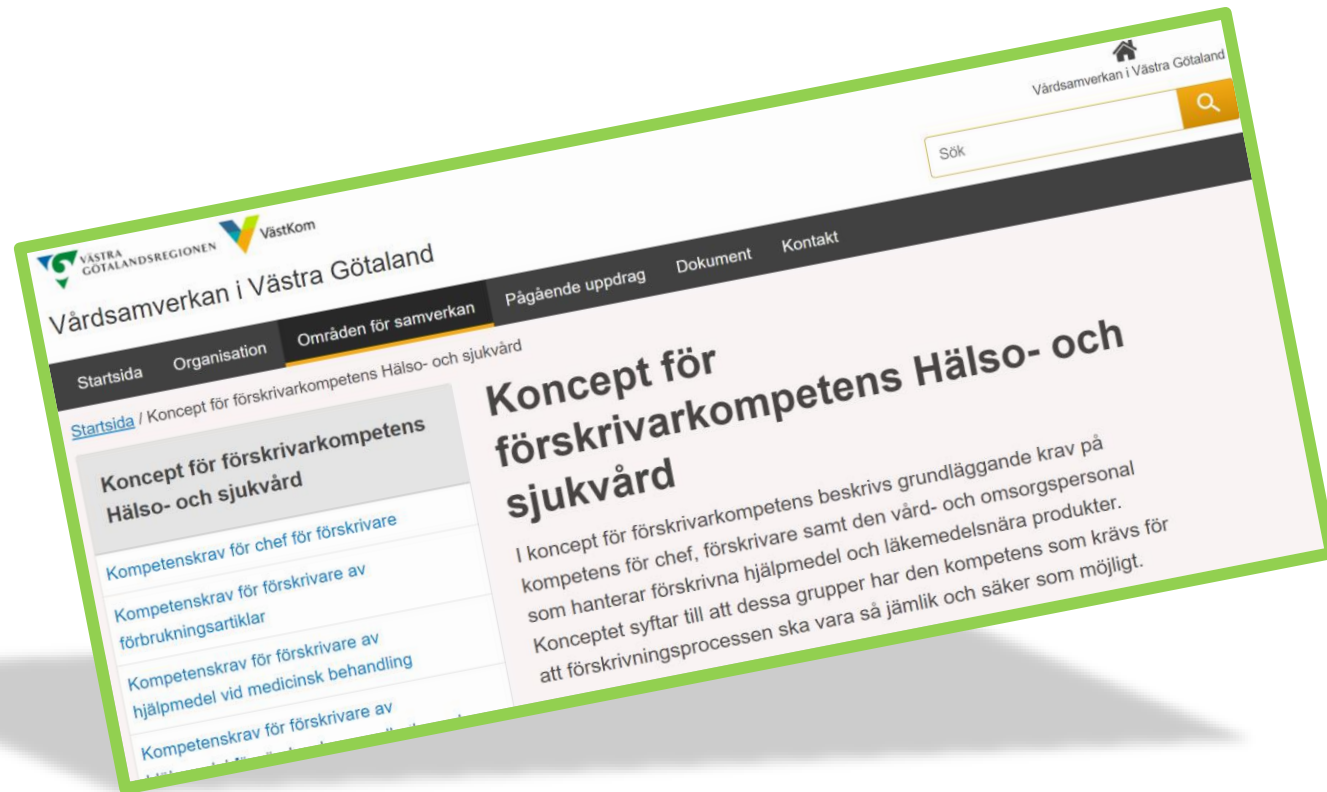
Vårdsamverkan i Västra Götaland

Sök

VÄSTRA GÖTALANDSREGIONEN

VästKom

Vårdsamverkan i Västra Götaland

Startsida Organisation Områden för samverkan Pågående uppdrag Dokument Kontakt

Startsida / Koncept för förskrivarkompetens Hälso- och sjukvård

Koncept för förskrivarkompetens Hälso- och sjukvård

Kompetenskrav för chef för förskrivare

Kompetenskrav för förskrivare av förbrukningsartiklar

Kompetenskrav för förskrivare av hjälpmedel vid medicinsk behandling

Kompetenskrav för förskrivare av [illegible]

Koncept för förskrivarkompetens Hälso- och sjukvård

I koncept för förskrivarkompetens beskrivs grundläggande krav på kompetens för chef, förskrivare samt den vård- och omsorgspersonal som hanterar förskrivna hjälpmedel och läkemedelsnära produkter. Konceptet syftar till att dessa grupper har den kompetens som krävs för att förskrivningsprocessen ska vara så jämlik och säker som möjligt.